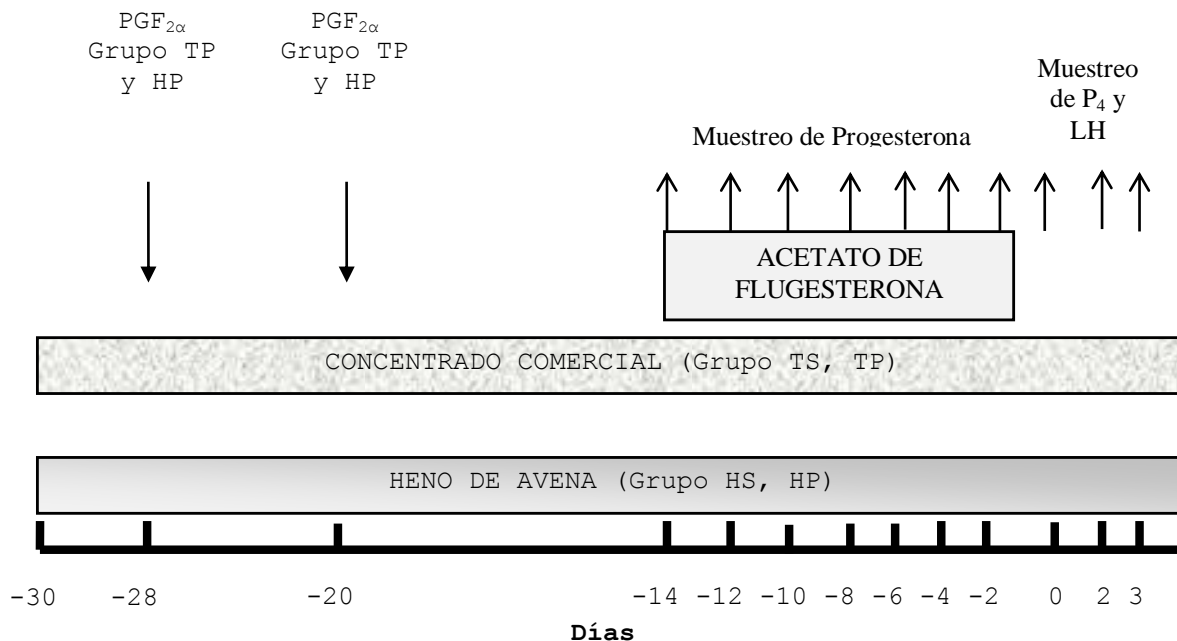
$PGF_{2\alpha}$
Grupo TP
y HP

$PGF_{2\alpha}$
Grupo TP
y HP

Muestreo de Progesterona

Muestreo de $P_4$ y LH

ACETATO DE FLUGESTERONA

CONCENTRADO COMERCIAL (Grupo TS, TP)

HENO DE AVENA (Grupo HS, HP)

-30 -28 -20 -14 -12 -10 -8 -6 -4 -2 0 2 3

Días